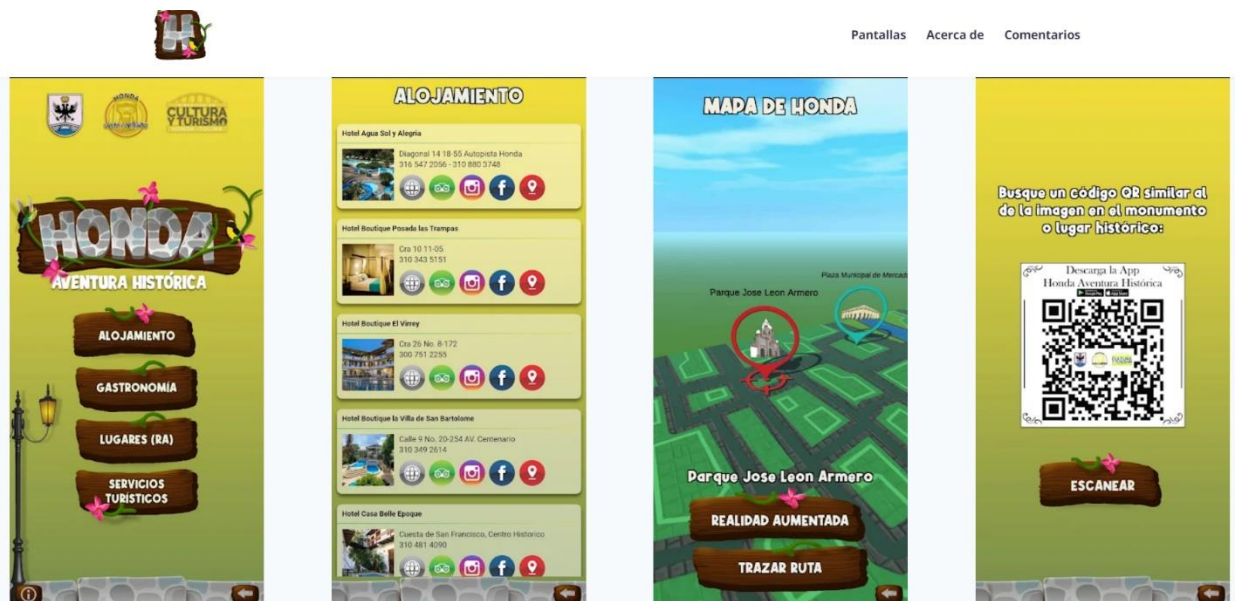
H

Pantallas Acerca de Comentarios

HONDA CULTURA Y TURISMO

HONDA
AVENTURA HISTÓRICA

ALOJAMIENTO
GASTRONOMIA
LUGARES (RA)
SERVICIOS TURÍSTICOS

ALOJAMIENTO

Hotel Agua Sol y Alegria
Diagonal 14 18-55 Autopista Honda
316 547 2056 - 310 880 3748

Hotel Boutique Posada las Trampas
Cra 10 11-05
310 343 5151

Hotel Boutique El Virrey
Cra 26 No. 8-172
300 751 2255

Hotel Boutique la Villa de San Bartolome
Calle 9 No. 20-254 AV. Centenario
310 349 2614

Hotel Casa Belle Epoque
Cuesta de San Francisco, Centro Historico
310 481 4090

MAPA DE HONDA

Plaza Municipal de Mercad
Parque Jose Leon Armero

Parque Jose Leon Armero
REALIDAD AUMENTADA
TRAZAR RUTA

Busque un código QR similar al de la imagen en el monumento o lugar histórico:

Descarga la App
Honda Aventura Histórica

ESCANEAR